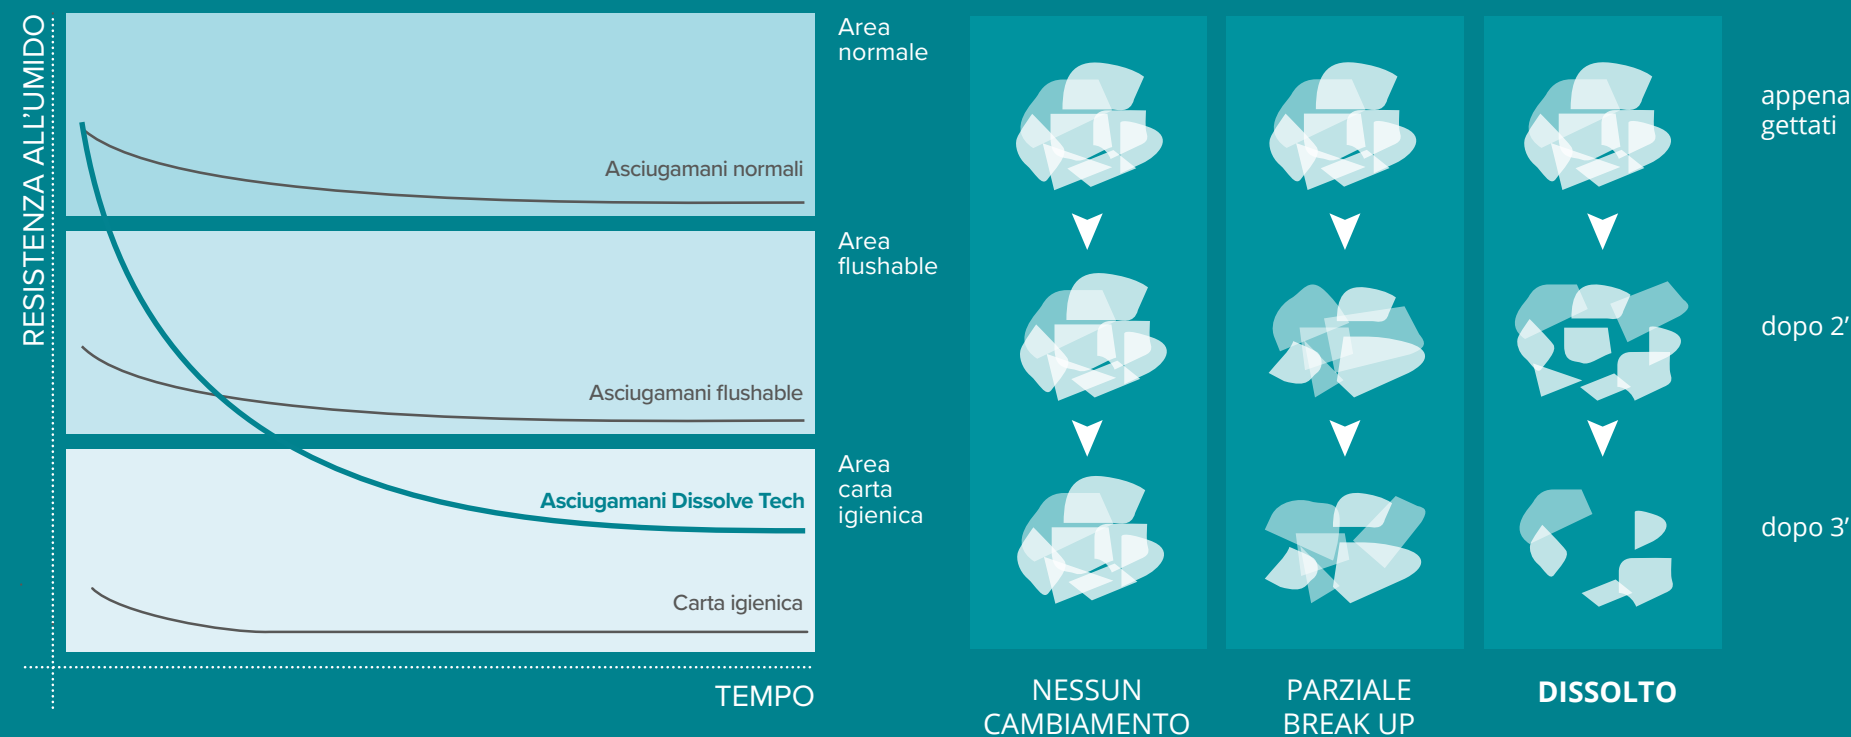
RESISTENZA ALL'UMIDO

Asciugamani normali

Asciugamani flushable

Asciugamani Dissolve Tech

Carta igienica

TEMPO

Area normale

Area flushable

Area carta igienica

appena gettati

dopo 2'

dopo 3'

NESSUN CAMBIAMENTO

PARZIALE BREAK UP

DISSOLTO